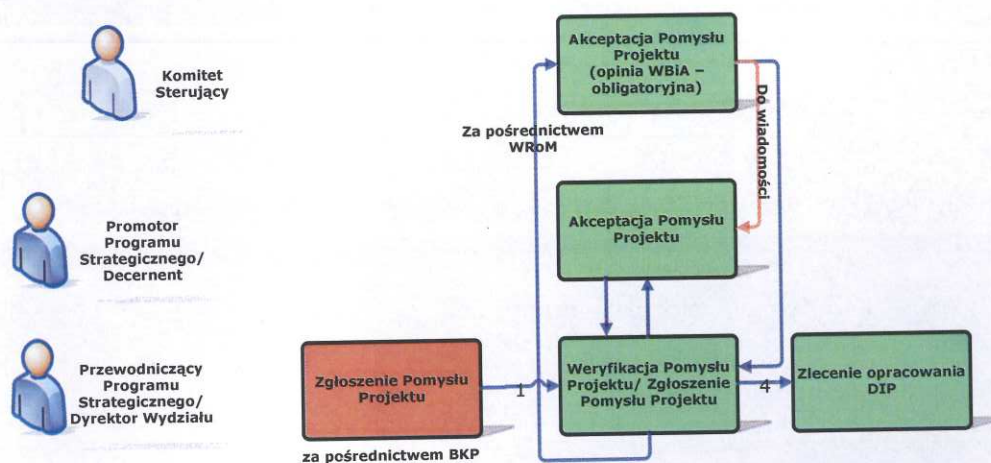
Komitet Sterujący

Promotor Programu Strategicznego/ Decernent

Przewodniczący Programu Strategicznego/ Dyrektor Wydziału

Akceptacja Pomysłu Projektu (opinia WBiA – obligatoryjna)

Do wiadomości

Za pośrednictwem WRoM

Akceptacja Pomysłu Projektu

Zgłoszenie Pomysłu Projektu

1

Weryfikacja Pomysłu Projektu/ Zgłoszenie Pomysłu Projektu

4

Zlecenie opracowania DIP

za pośrednictwem BKP